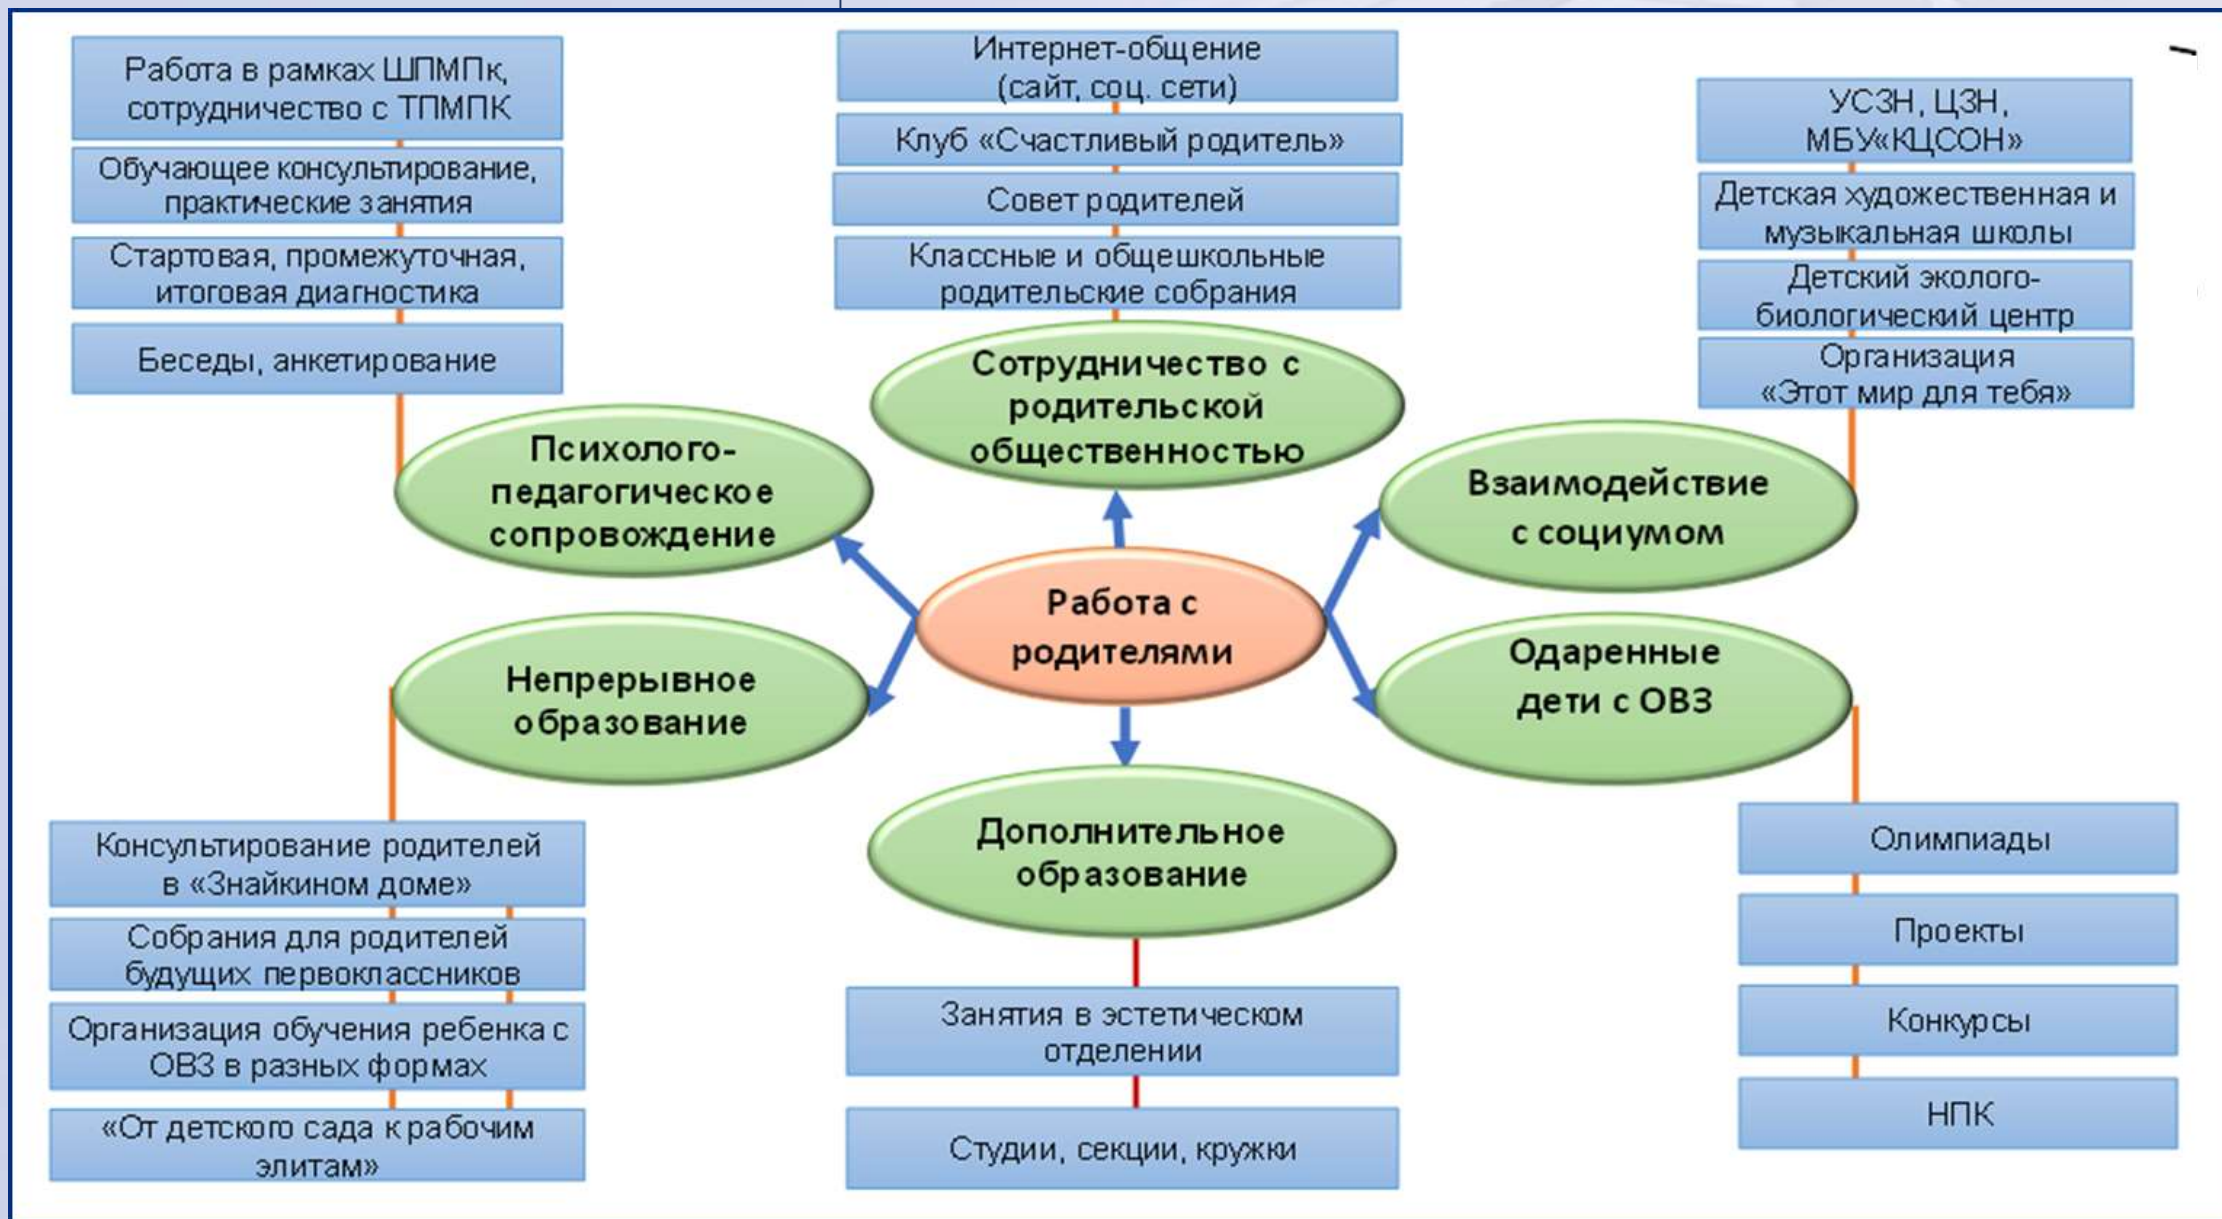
Работа в рамках ШПМПк, сотрудничество с ТПМПК

Обучающее консультирование, практические занятия

Стартовая, промежуточная, итоговая диагностика

Беседы, анкетирование

Психолого-педагогическое сопровождение

Интернет-общение (сайт, соц. сети)

Клуб «Счастливый родитель»

Совет родителей

Классные и общешкольные родительские собрания

Сотрудничество с родительской общественностью

УСЗН, ЦЗН, МБУ«КЦСОН»

Детская художественная и музыкальная школы

Детский эколого-биологический центр

Организация «Этот мир для тебя»

Взаимодействие с социумом

Работа с родителями

Непрерывное образование

Одаренные дети с ОВЗ

Дополнительное образование

Консультирование родителей в «Знайкином доме»

Собрания для родителей будущих первоклассников

Организация обучения ребенка с ОВЗ в разных формах

«От детского сада к рабочим элитам»

Занятия в эстетическом отделении

Студии, секции, кружки

Олимпиады

Проекты

Конкурсы

НПК